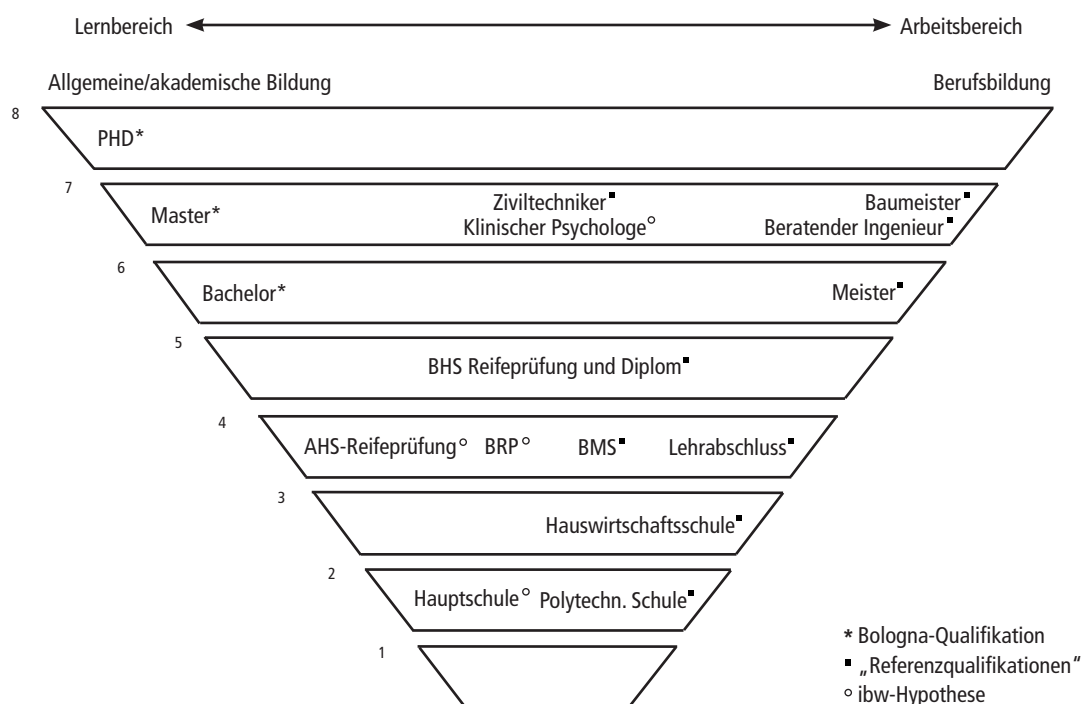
Lernbereich Arbeitsbereich

Allgemeine/akademische Bildung Berufsbildung

8
PHD*

7
Master* Ziviltechniker ▪ Klinischer Psychologe ° Baumeister ▪ Beratender Ingenieur ▪

6
Bachelor* Meister ▪

5
BHS Reifeprüfung und Diplom ▪

4
AHS-Reifeprüfung ° BRP ° BMS ▪ Lehrabschluss ▪

3
Hauswirtschaftsschule ▪

2
Hauptschule ° Polytechn. Schule ▪

1

* Bologna-Qualifikation
▪ „Referenzqualifikationen"
° ibw-Hypothese